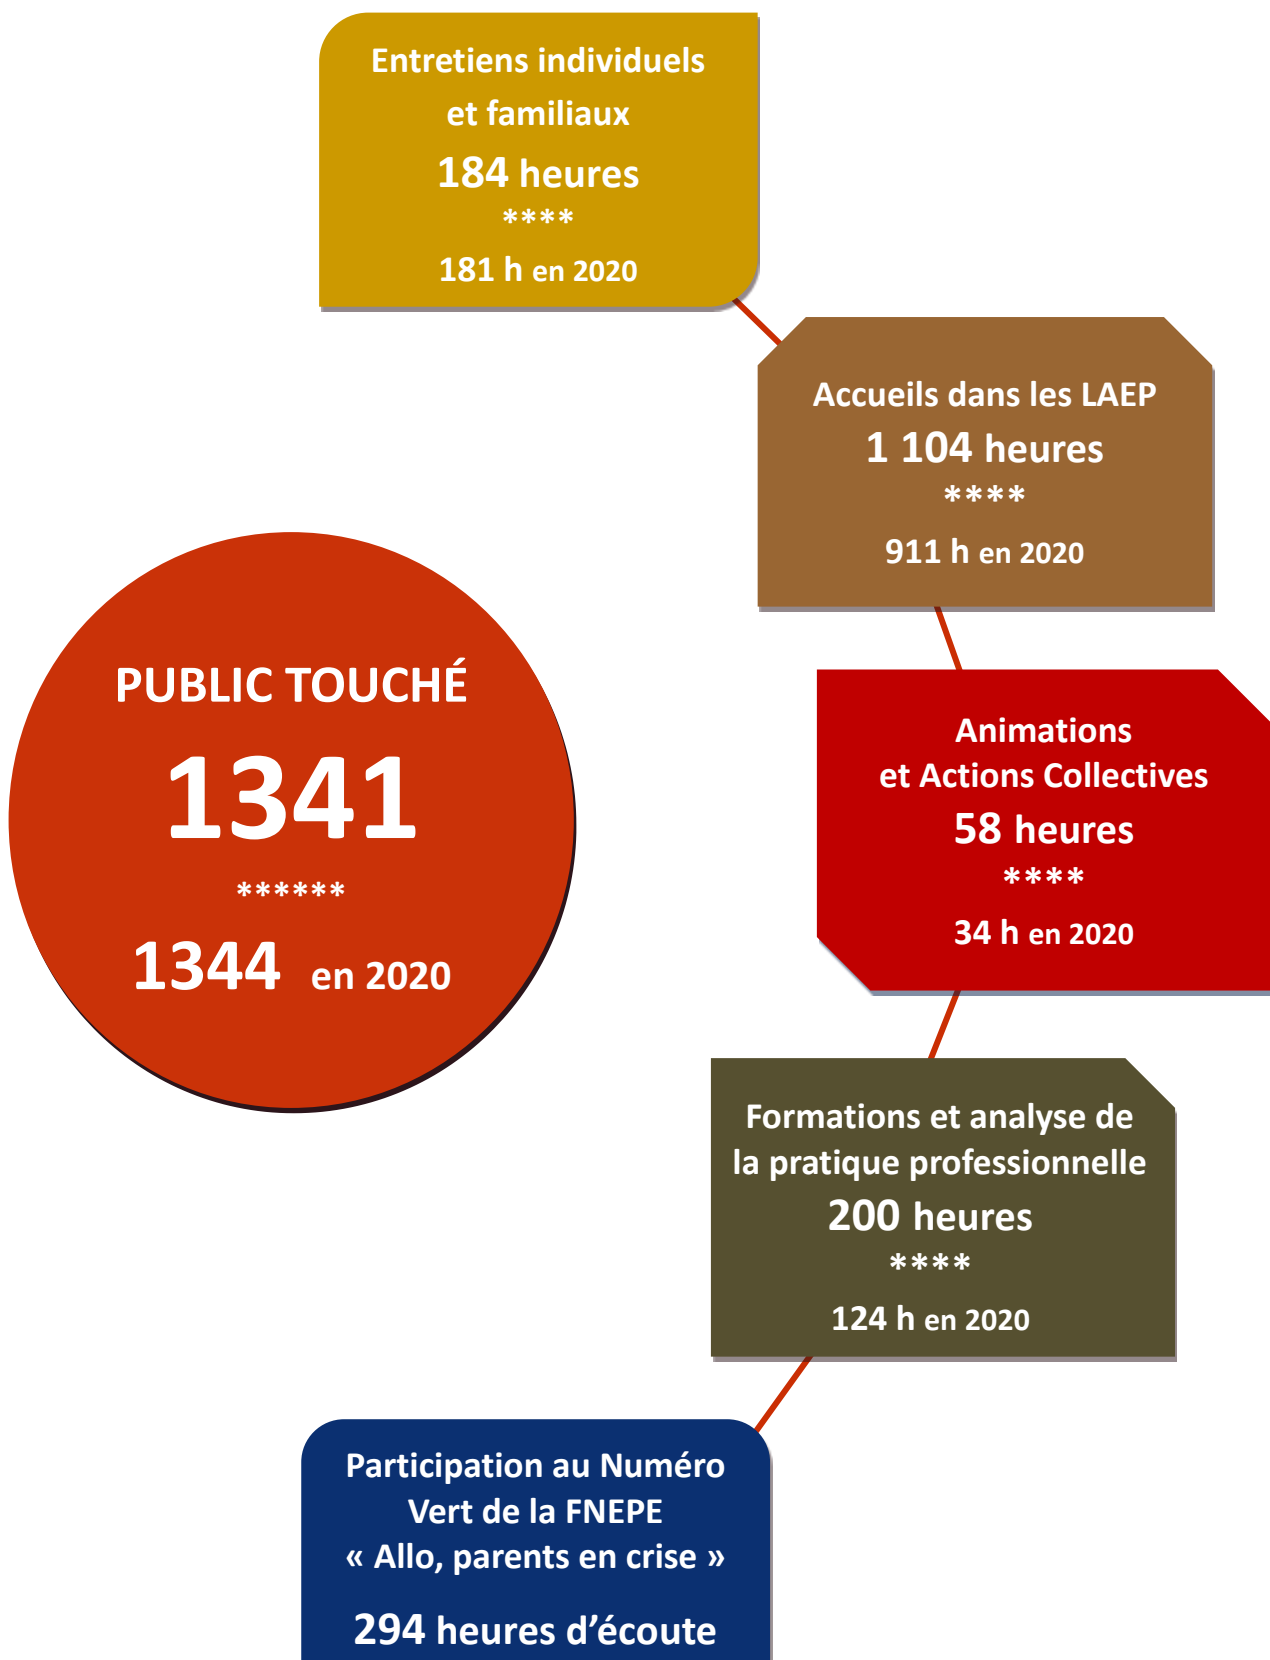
Entretiens individuels et familiaux
184 heures
****
181 h en 2020

Accueils dans les LAEP
1 104 heures
****
911 h en 2020

PUBLIC TOUCHÉ
1341
******
1344 en 2020

Animations et Actions Collectives
58 heures
****
34 h en 2020

Formations et analyse de la pratique professionnelle
200 heures
****
124 h en 2020

Participation au Numéro Vert de la FNEPE
« Allo, parents en crise »
294 heures d’écoute